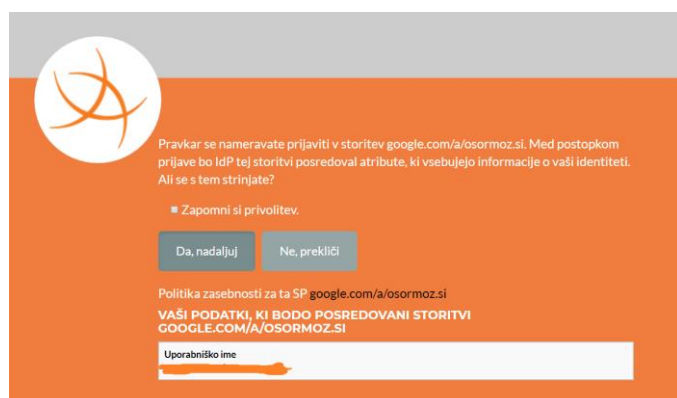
Pravkar se nameravate prijaviti v storitev google.com/a/osormoz.si. Med postopkom prijave bo IdP tej storitvi posredoval atribute, ki vsebujejo informacije o vaši identiteti. Ali se s tem strinjate?

Zapomni si privolitev.

Da, nadaljuj

Ne, prekliči

Politika zasebnosti za ta SP google.com/a/osormoz.si

VAŠI PODATKI, KI BODO POSREDOVANI STORITVI GOOGLE.COM/A/OSORMOZ.SI

Uporabniško ime

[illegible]